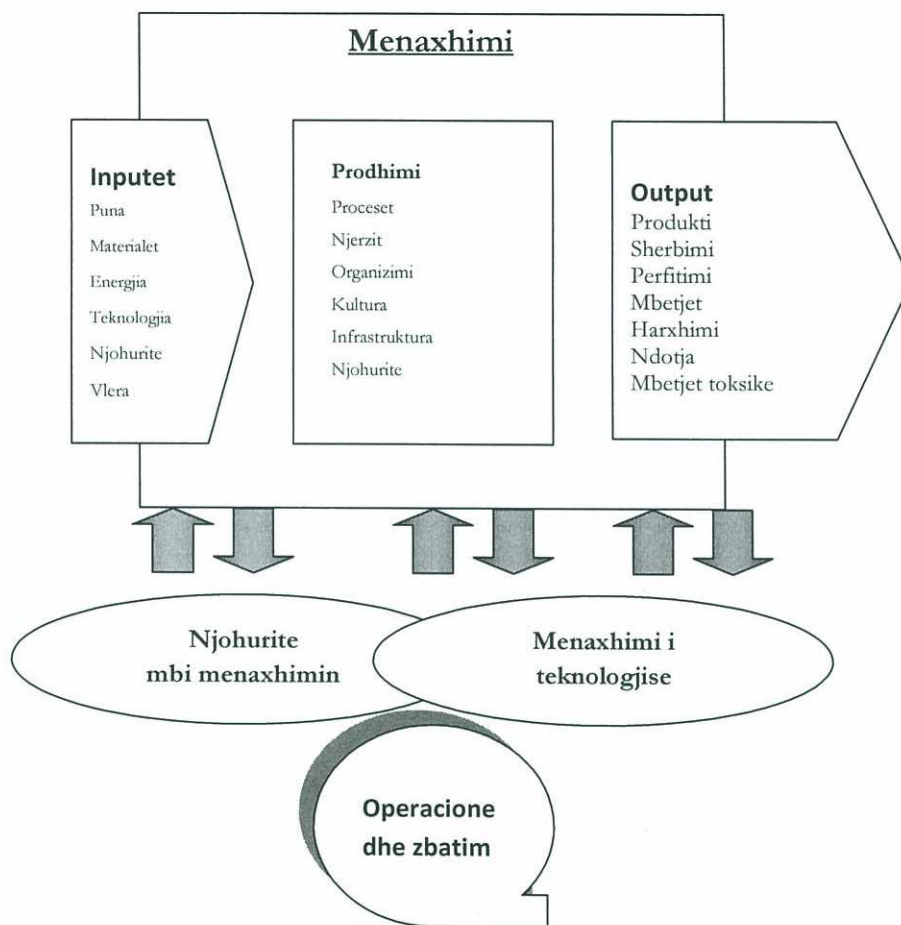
Menaxhimi

Inputet
Puna
Materialet
Energjia
Teknologjia
Njohurite
Vlera

Prodhimi
Proceset
Njerzit
Organizimi
Kultura
Infrastruktura
Njohurite

Output
Produkti
Sherbimi
Perfitimi
Mbetjet
Harxhimi
Ndotja
Mbetjet toksike

Njohurite mbi menaxhimin

Menaxhimi i teknologjise

Operacione dhe zbatim